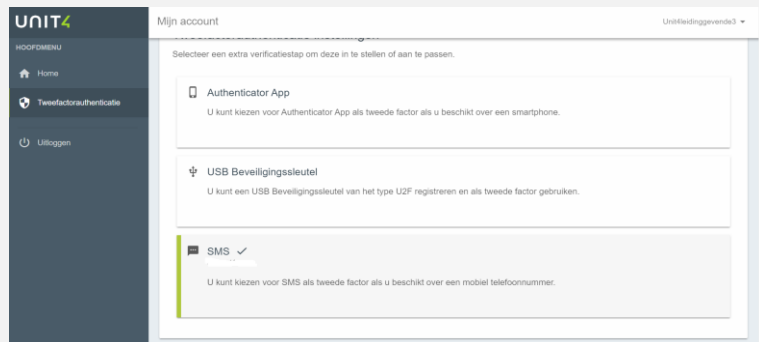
UNIT4

HOOFDMENU

Home

Tweefactorauthenticatie

Uitloggen

Mijn account

Unit4leidinggevende3

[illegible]

Selecteer een extra verificatiestap om deze in te stellen of aan te passen.

Authenticator App

U kunt kiezen voor Authenticator App als tweede factor als u beschikt over een smartphone.

USB Beveiligingssleutel

U kunt een USB Beveiligingssleutel van het type U2F registreren en als tweede factor gebruiken.

SMS ✓

U kunt kiezen voor SMS als tweede factor als u beschikt over een mobiel telefoonnummer.